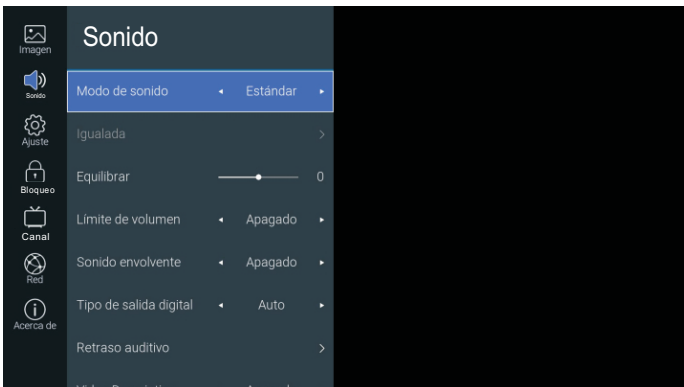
Imagen
Sonido
Ajuste
Bloqueo
Canal
Red
Acerca de

Sonido

Modo de sonido ◂ Estándar ▸
Igualada >
Equilibrar 0
Límite de volumen ◂ Apagado ▸
Sonido envolvente ◂ Apagado ▸
Tipo de salida digital ◂ Auto ▸
Retraso auditivo >
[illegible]